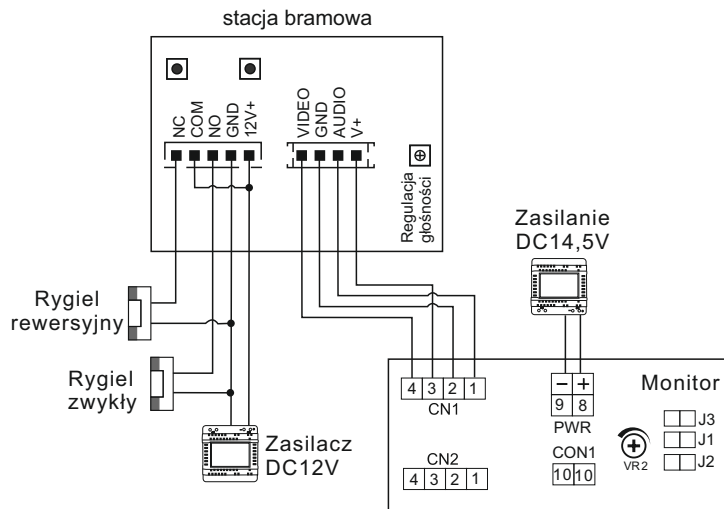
stacja bramowa

NC
COM
NO
GND
12V+

VIDEO
GND
AUDIO
V+

Regulacja głośności

Zasilanie DC14,5V

Rygiel rewersyjny

Rygiel zwykły

Zasilacz DC12V

4 3 2 1
CN1

CN2
4 3 2 1

− +
9 8
PWR

CON1
10 10

VR2

Monitor
J3
J1
J2